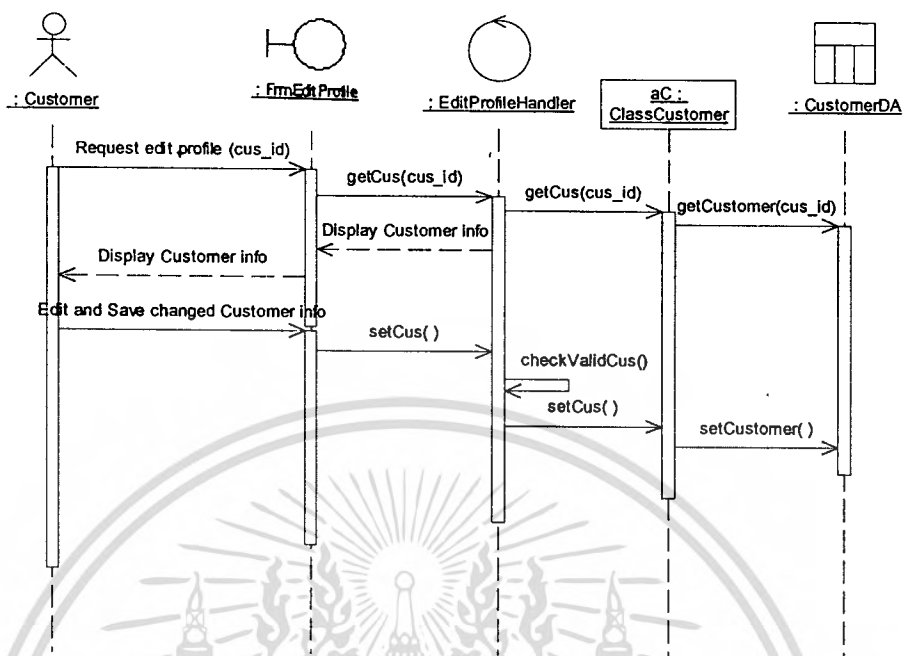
: Customer

: FrmEditProfile

: EditProfileHandler

aC : ClassCustomer

: CustomerDA

Request edit profile (cus_id)

getCus(cus_id)

getCus(cus_id)

getCustomer(cus_id)

Display Customer info

Display Customer info

Edit and Save changed Customer info

setCus( )

checkValidCus()

setCus( )

setCustomer( )